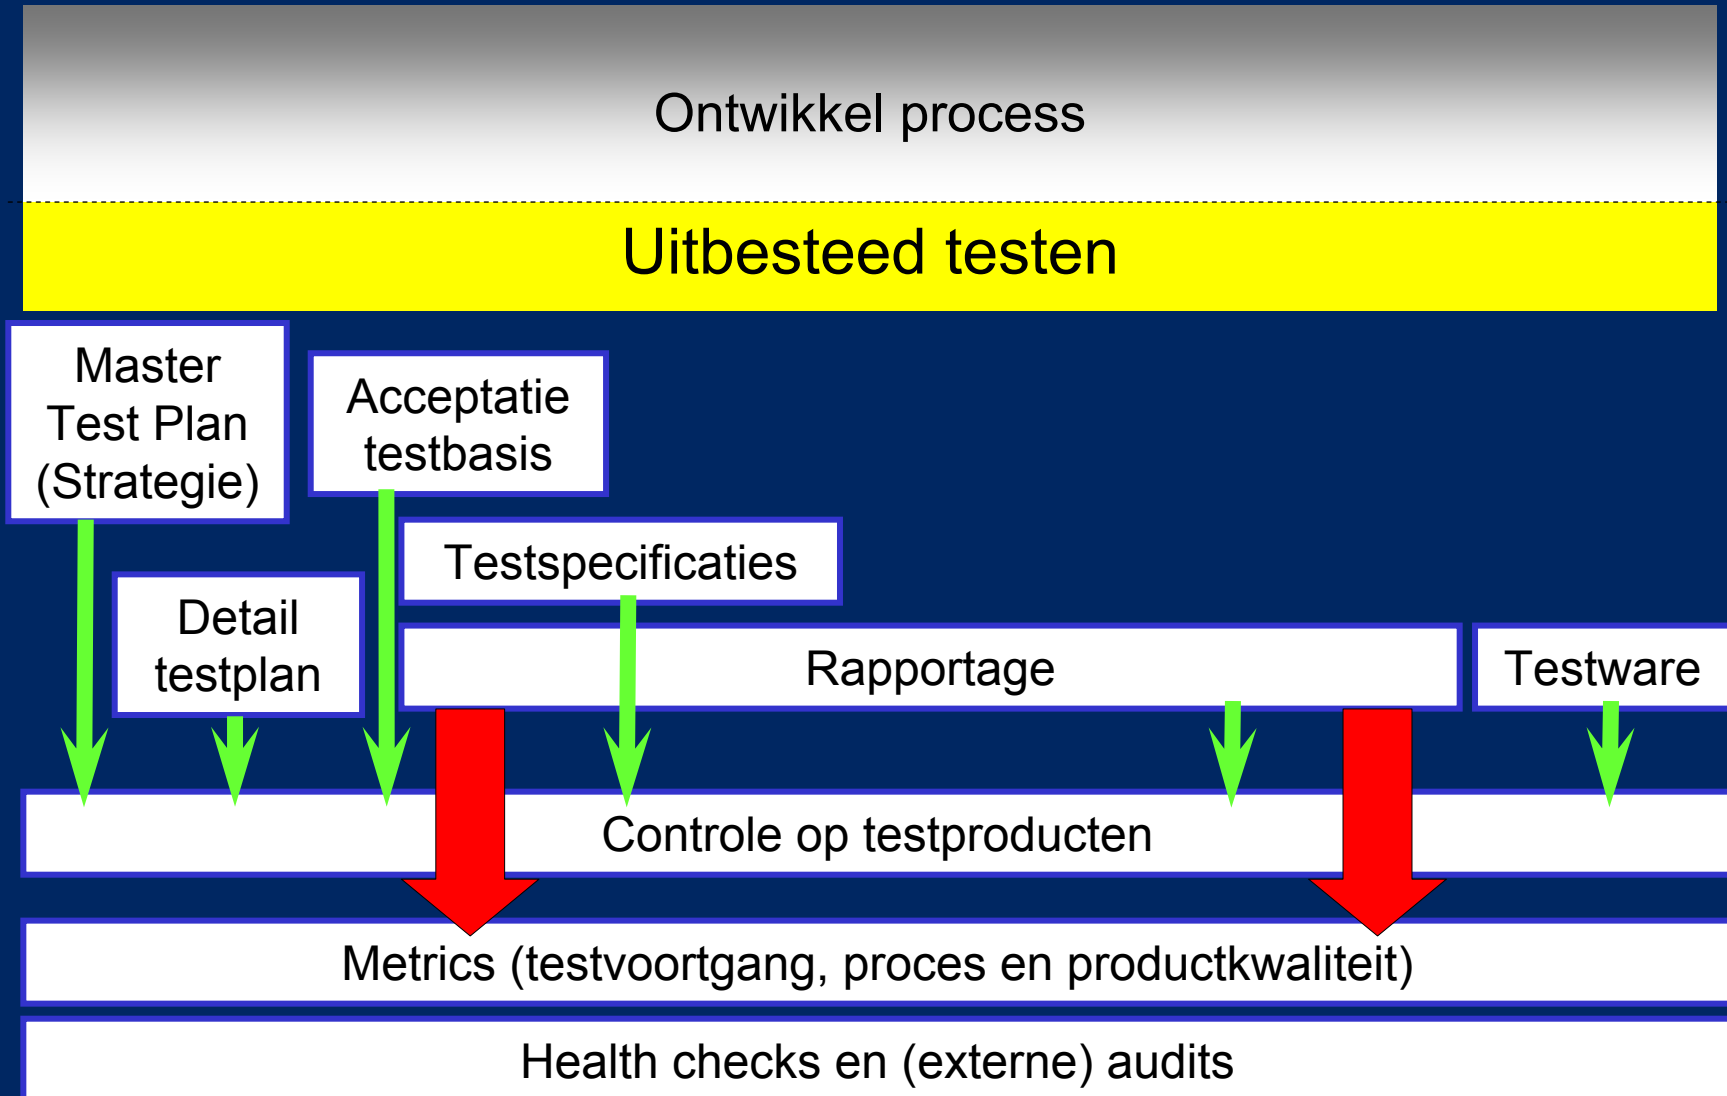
Ontwikkel process

Uitbesteed testen

Master Test Plan (Strategie)

Acceptatie testbasis

Testspecificaties

Detail testplan

Rapportage

Testware

Controle op testproducten

Metrics (testvoortgang, proces en productkwaliteit)

Health checks en (externe) audits